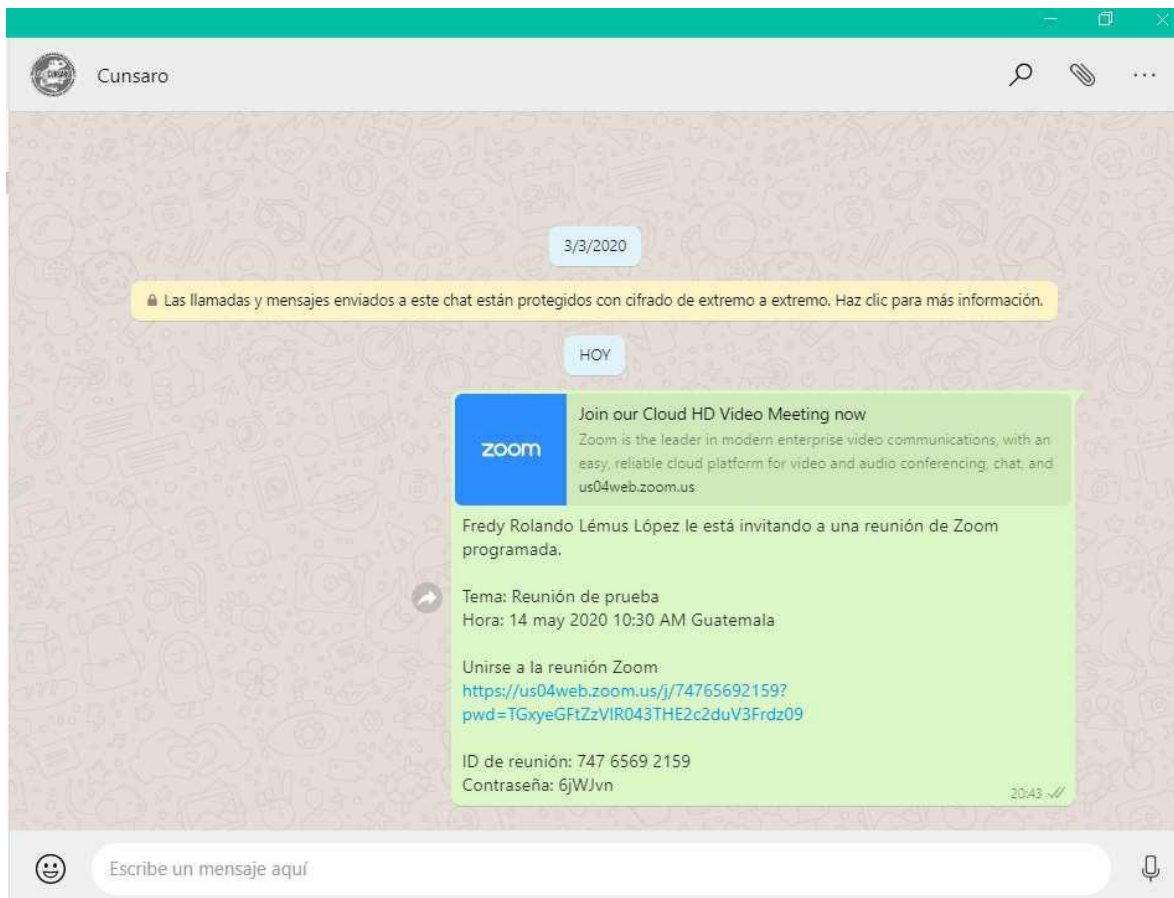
Cunsaro

3/3/2020

Las llamadas y mensajes enviados a este chat están protegidos con cifrado de extremo a extremo. Haz clic para más información.

HOY

zoom

Join our Cloud HD Video Meeting now

Zoom is the leader in modern enterprise video communications, with an easy, reliable cloud platform for video and audio conferencing, chat, and

us04web.zoom.us

Fredy Rolando Lémus López le está invitando a una reunión de Zoom programada.

Tema: Reunión de prueba
Hora: 14 may 2020 10:30 AM Guatemala

Unirse a la reunión Zoom
https://us04web.zoom.us/j/74765692159?pwd=TGxyeGFtZzVlR043THE2c2duV3Frdz09

ID de reunión: 747 6569 2159
Contraseña: 6jWJvn

20:43

Escribe un mensaje aquí